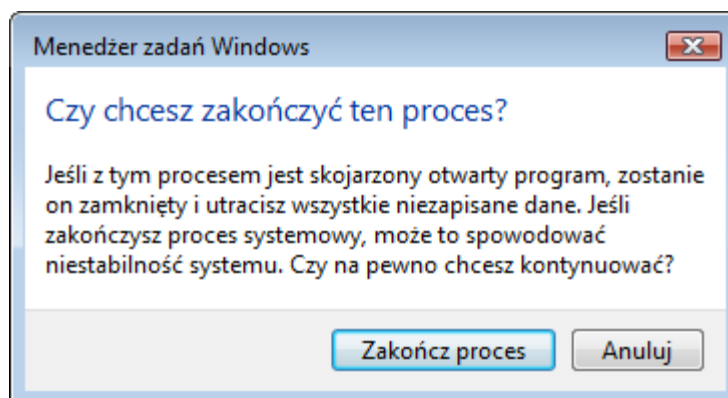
Menedżer zadań Windows

Czy chcesz zakończyć ten proces?

Jeśli z tym procesem jest skojarzony otwarty program, zostanie on zamknięty i utracisz wszystkie niezapisane dane. Jeśli zakończysz proces systemowy, może to spowodować niestabilność systemu. Czy na pewno chcesz kontynuować?

Zakończ proces

Anuluj